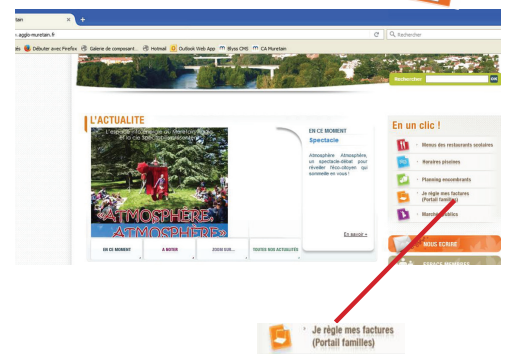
tain
×
+
.agglo-muretain.fr
Rechercher
Débuter avec Firefox
Galerie de composant...
Hotmail
Outlook Web App
Blyss CMS
CA Muretain
Rechercher
OK
L'ACTUALITE
L'espace-Fleur-...-Muretain
ATMOSPHÈRE ATMOSPHÈRE
EN CE MOMENT
Spectacle
Atmosphère, Atmosphère, un spectacle-débat pour réveiller l'éco-citoyen qui sommeille en vous !
En savoir +
EN CE MOMENT
A NOTER
JOUR SUR...
TOUTES NOS ACTUALITÉS
En un clic !
Menus des restaurants scolaires
Horaires piscines
Planning encombrants
Je règle mes factures (Portail familles)
Marchés publics
NOUS ECRIRE
ESPACE MEMBRES
Je règle mes factures (Portail familles)